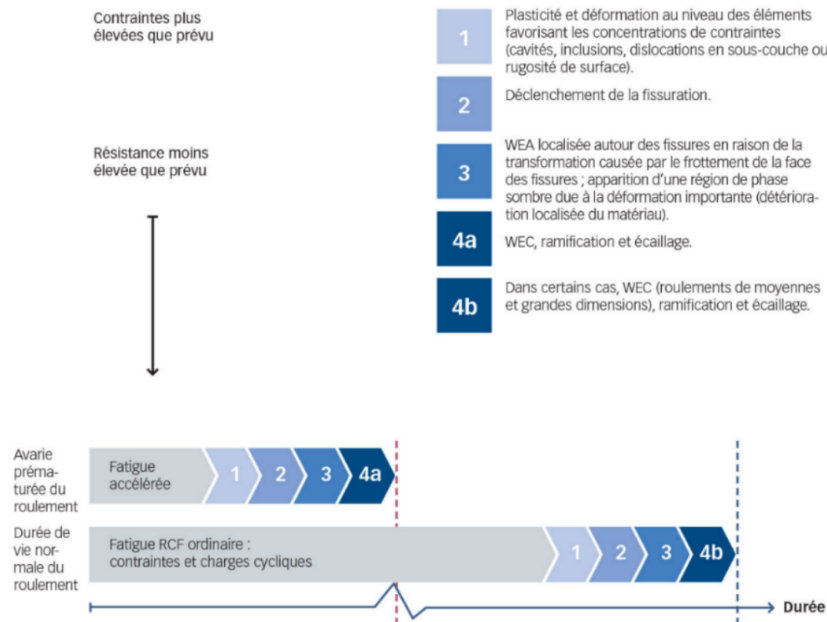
Contraintes plus élevées que prévu

Résistance moins élevée que prévu

1 Plasticité et déformation au niveau des éléments favorisant les concentrations de contraintes (cavités, inclusions, dislocations en sous-couche ou rugosité de surface).

2 Déclenchement de la fissuration.

3 WEA localisée autour des fissures en raison de la transformation causée par le frottement de la face des fissures ; apparition d'une région de phase sombre due à la déformation importante (détérioration localisée du matériau).

4a WEC, ramification et écaillage.

4b Dans certains cas, WEC (roulements de moyennes et grandes dimensions), ramification et écaillage.

Avarie prématurée du roulement

Fatigue accélérée 1 2 3 4a

Durée de vie normale du roulement

Fatigue RCF ordinaire : contraintes et charges cycliques 1 2 3 4b

Durée